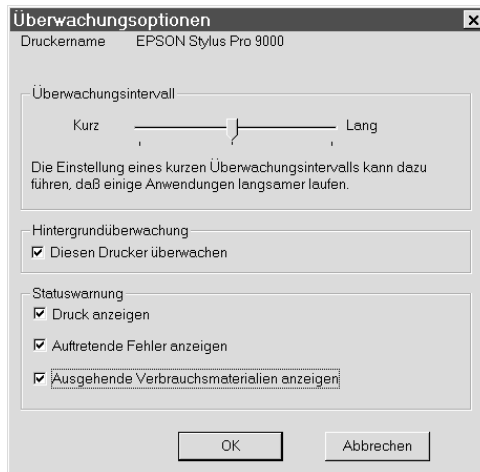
Überwachungsoptionen

Druckername EPSON Stylus Pro 9000

Überwachungsintervall

Kurz Lang

Die Einstellung eines kurzen Überwachungsintervalls kann dazu führen, daß einige Anwendungen langsamer laufen.

Hintergrundüberwachung

☑ Diesen Drucker überwachen

Statuswarnung

☑ Druck anzeigen

☑ Auftretende Fehler anzeigen

☑ Ausgehende Verbrauchsmaterialien anzeigen

OK Abbrechen